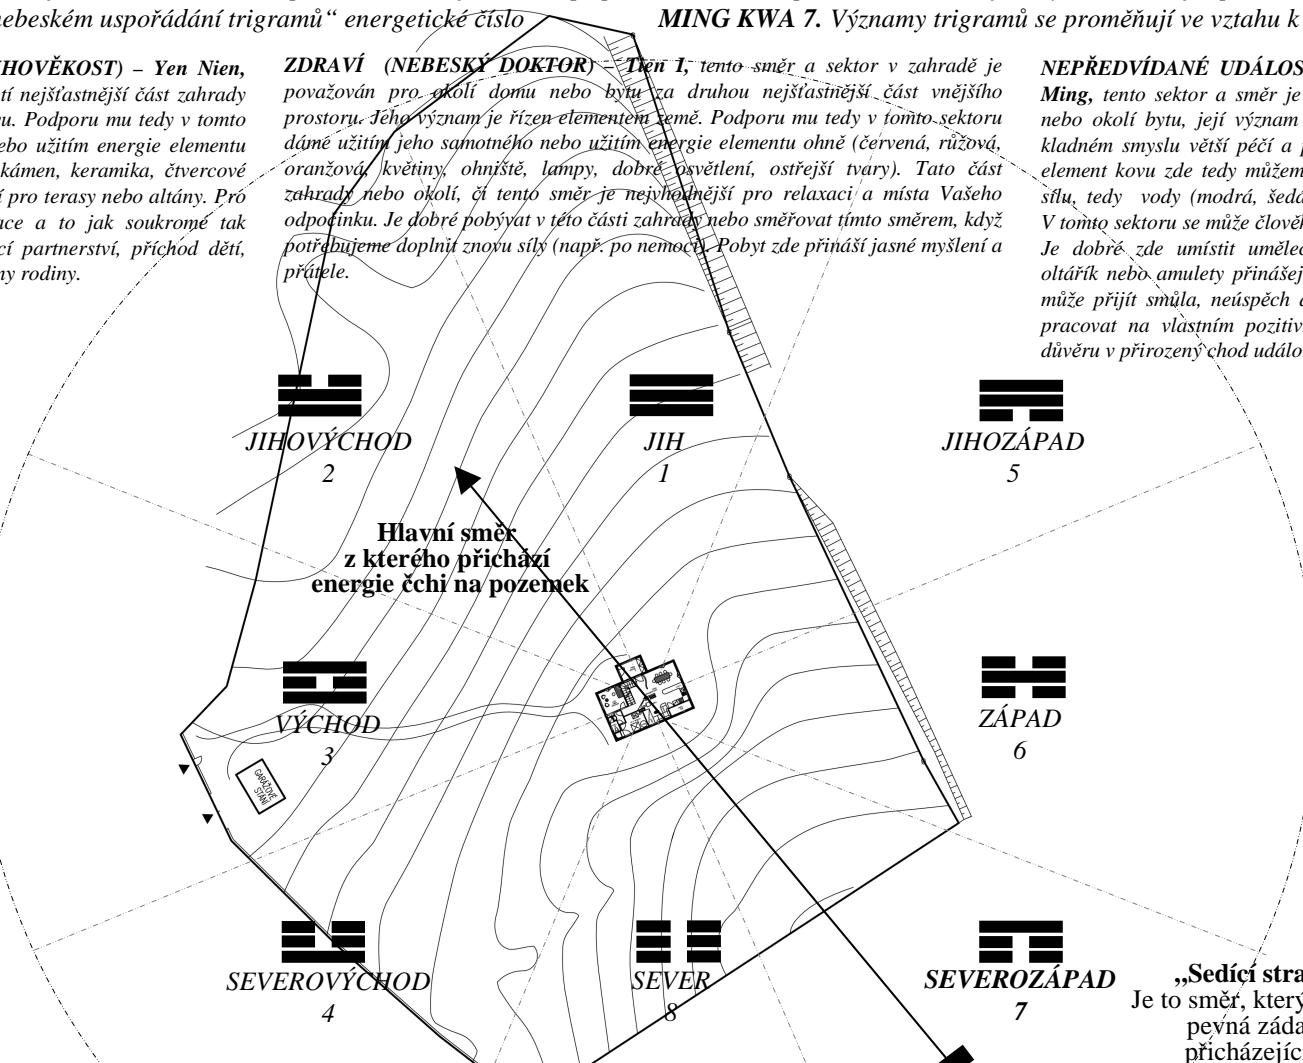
nebeském uspořádání trigramů" energetické číslo

MING KWA 7. Významy trigramů se proměňují ve vztahu k

HOVĚKOST) – Yen Nien, tí nejšťastnější část zahrady u. Podporu mu tedy v tomto ebo užitím energie elementu kámen, keramika, čtvercové í pro terasy nebo altány. Pro ace a to jak soukromé tak cí partnerství, příchod dětí, ny rodiny.

ZDRAVÍ (NEBESKÝ DOKTOR) – Tien I, tento směr a sektor v zahradě je považován pro okolí domu nebo bytu za druhou nejšťastnější část vnějšího prostoru. Jeho význam je řízen elementem země. Podporu mu tedy v tomto sektoru dáme užitím jeho samotného nebo užitím energie elementu ohně (červená, růžová, oranžová, květiny, ohniště, lampy, dobré osvětlení, ostřejší tvary). Tato část zahrady nebo okolí, či tento směr je nejvhodnější pro relaxaci a místa Vašeho odpočinku. Je dobré pobývat v této části zahrady nebo směřovat tímto směrem, když potřebujeme doplnit znovu síly (např. po nemoci). Pobyt zde přináší jasné myšlení a přátele.

NEPŘEDVÍDANÉ UDÁLOS Ming, tento sektor a směr je nebo okolí bytu, její význam kladném smyslu větší péčí a p element kovu zde tedy můžem sílu, tedy vody (modrá, šedá V tomto sektoru se může člověk Je dobré zde umístit umělec oltářík nebo amulety přinášej může přijít smůla, neúspěch a pracovat na vlastním pozitiv důvěru v přirozený chod událo

JIHOVÝCHOD
2

JIH
1

JIHOZÁPAD
5

Hlavní směr z kterého přichází energie čchi na pozemek

VÝCHOD
3

ZÁPAD
6

GARÁŽOVÉ STÁNÍ

SEVEROVÝCHOD
4

SEVER
8

SEVEROZÁPAD
7

„Sedící stra
Je to směr, který
pevná záda
přicházejíc